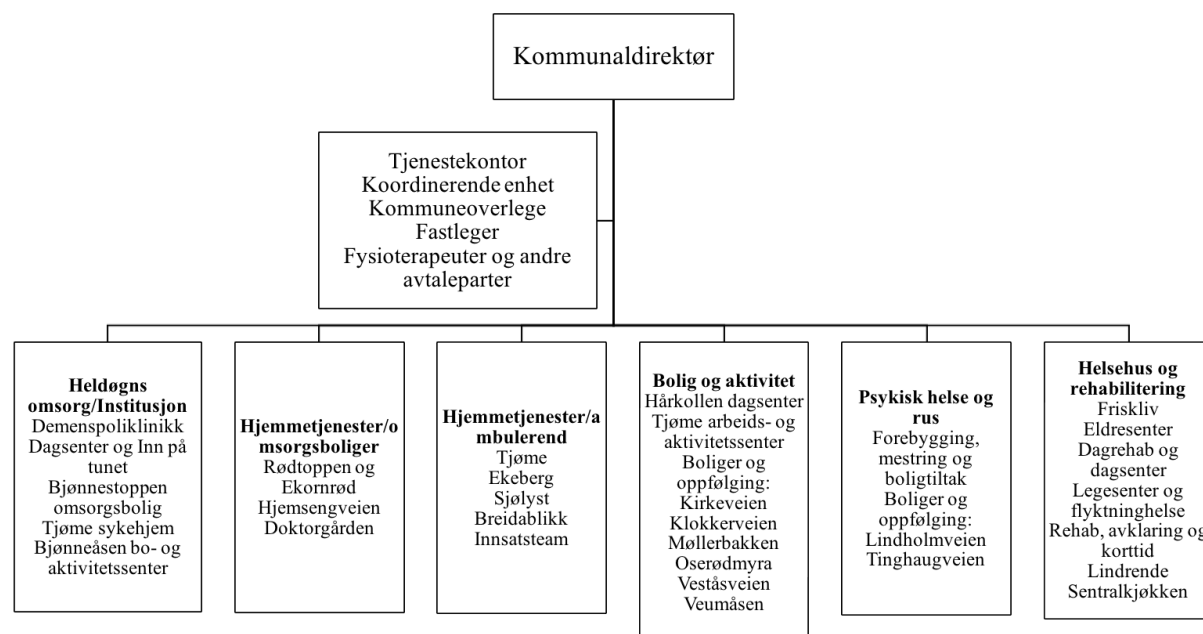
Kommunaldirektør

Tjenestekontor
Koordinerende enhet
Kommuneoverlege
Fastleger
Fysioterapeuter og andre avtaleparter

**Heldøgns omsorg/Institusjon**
Demenspoliklinikk
Dagsenter og Inn på tunet
Bjønnestoppen omsorgsbolig
Tjøme sykehjem
Bjønneåsen bo- og aktivitetssenter

**Hjemmetjenester/omsorgsboliger**
Rødtoppen og Ekornrød
Hjemsengveien
Doktorgården

**Hjemmetjenester/ambulerend**
Tjøme
Ekeberg
Sjølyst
Breidablikk
Innsatsteam

**Bolig og aktivitet**
Hårkollen dagsenter
Tjøme arbeids- og aktivitetssenter
Boliger og oppfølging:
Kirkeveien
Klokkerveien
Møllerbakken
Oserødmyra
Veståsveien
Veumåsen

**Psykisk helse og rus**
Forebygging, mestring og boligtiltak
Boliger og oppfølging:
Lindholmveien
Tinghaugveien

**Helsehus og rehabilitering**
Friskliv
Eldresenter
Dagrehab og dagsenter
Legesenter og flyktninghelse
Rehab, avklaring og korttid
Lindrende
Sentralkjøkken